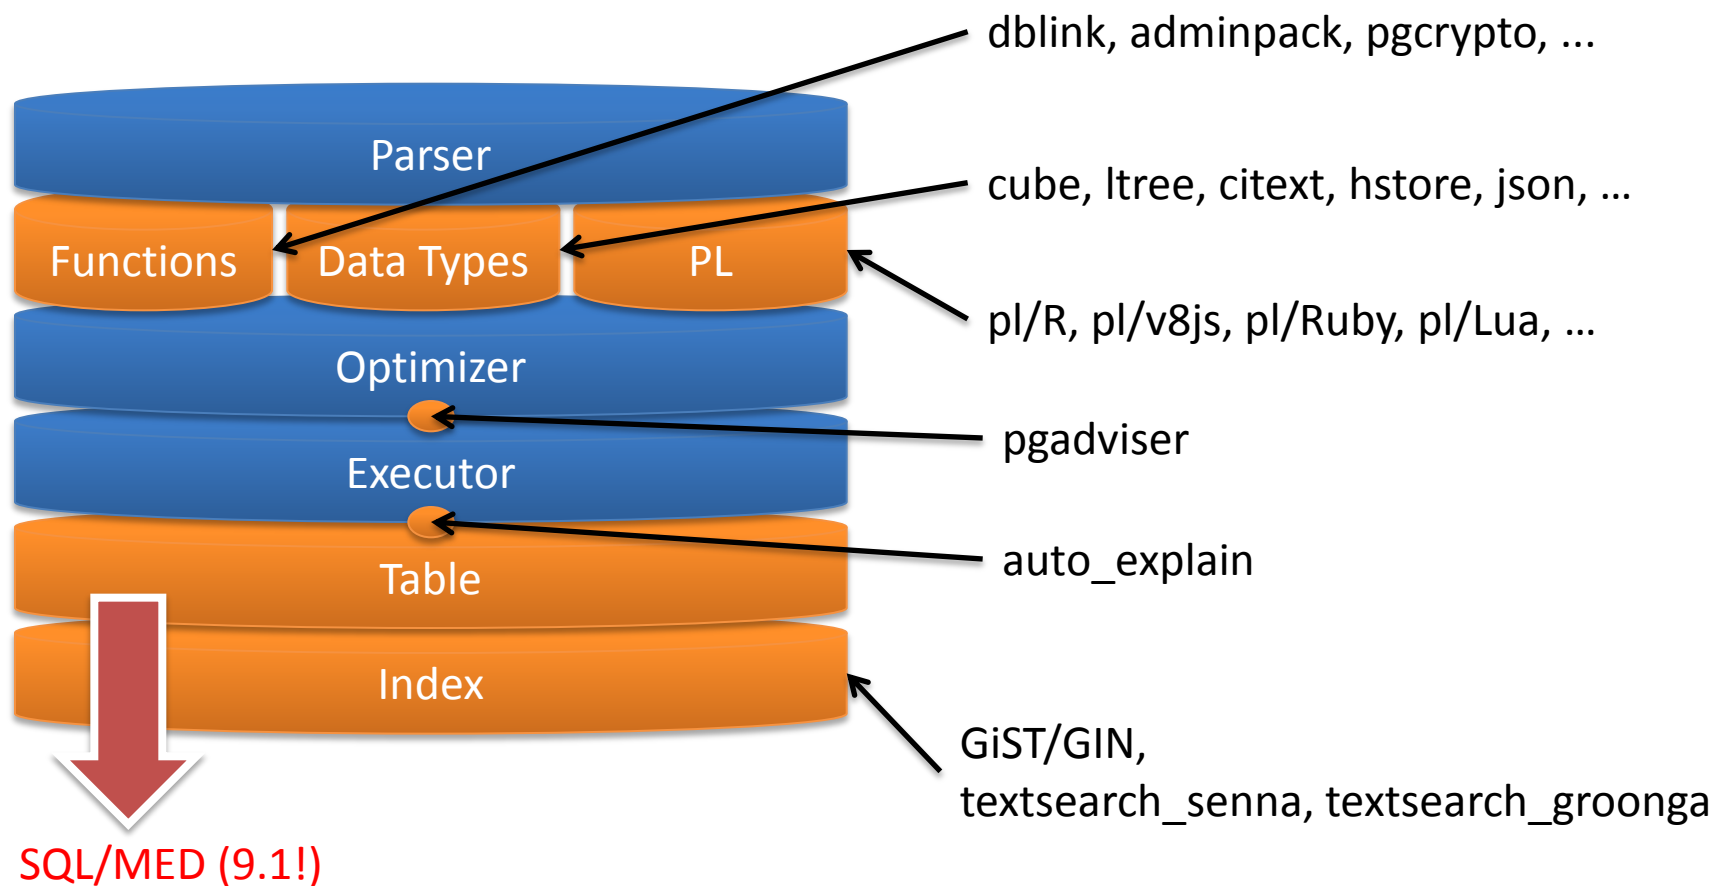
dblink, adminpack, pgcrypto, ...

Parser

cube, ltree, citext, hstore, json, ...

Functions

Data Types

PL

pl/R, pl/v8js, pl/Ruby, pl/Lua, ...

Optimizer

pgadviser

Executor

auto_explain

Table

Index

GiST/GIN, textsearch_senna, textsearch_groonga

SQL/MED (9.1!)